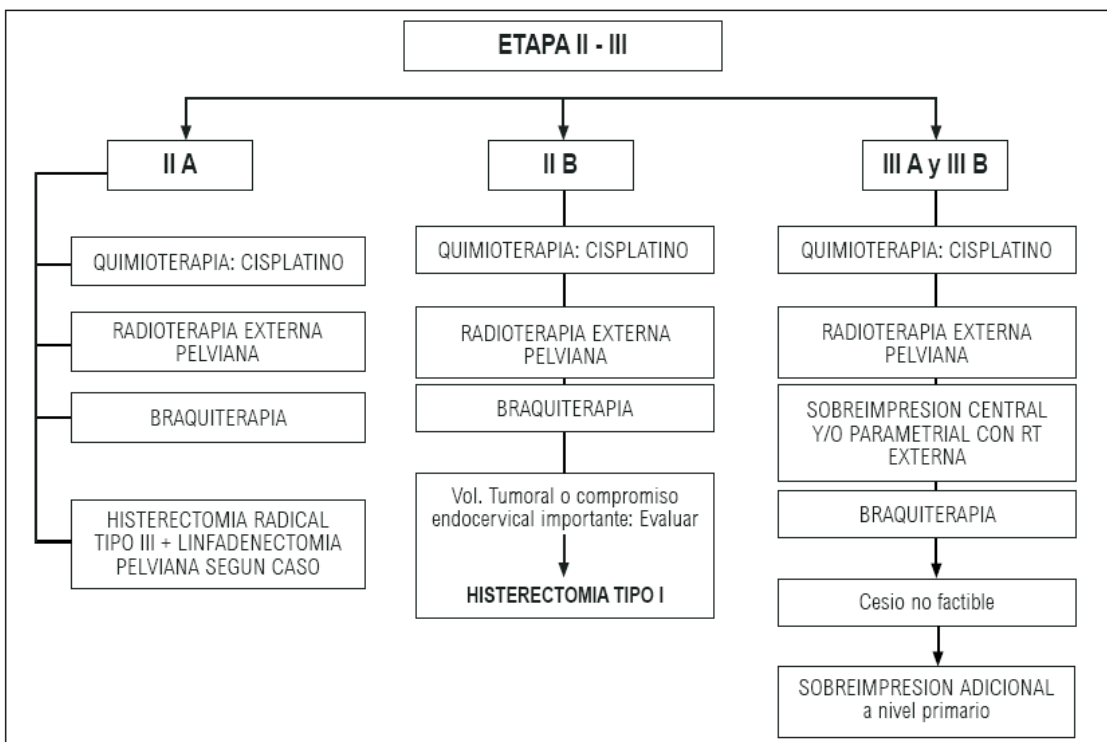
ETAPA II - III

II A

QUIMIOTERAPIA: CISPLATINO

RADIOTERAPIA EXTERNA PELVIANA

BRAQUITERAPIA

HISTERECTOMIA RADICAL TIPO III + LINFADENECTOMIA PELVIANA SEGUN CASO

II B

QUIMIOTERAPIA: CISPLATINO

RADIOTERAPIA EXTERNA PELVIANA

BRAQUITERAPIA

Vol. Tumoral o compromiso endocervical importante: Evaluar

HISTERECTOMIA TIPO I

III A y III B

QUIMIOTERAPIA: CISPLATINO

RADIOTERAPIA EXTERNA PELVIANA

SOBREIMPRESION CENTRAL Y/O PARAMETRIAL CON RT EXTERNA

BRAQUITERAPIA

Cesio no factible

SOBREIMPRESION ADICIONAL a nivel primario